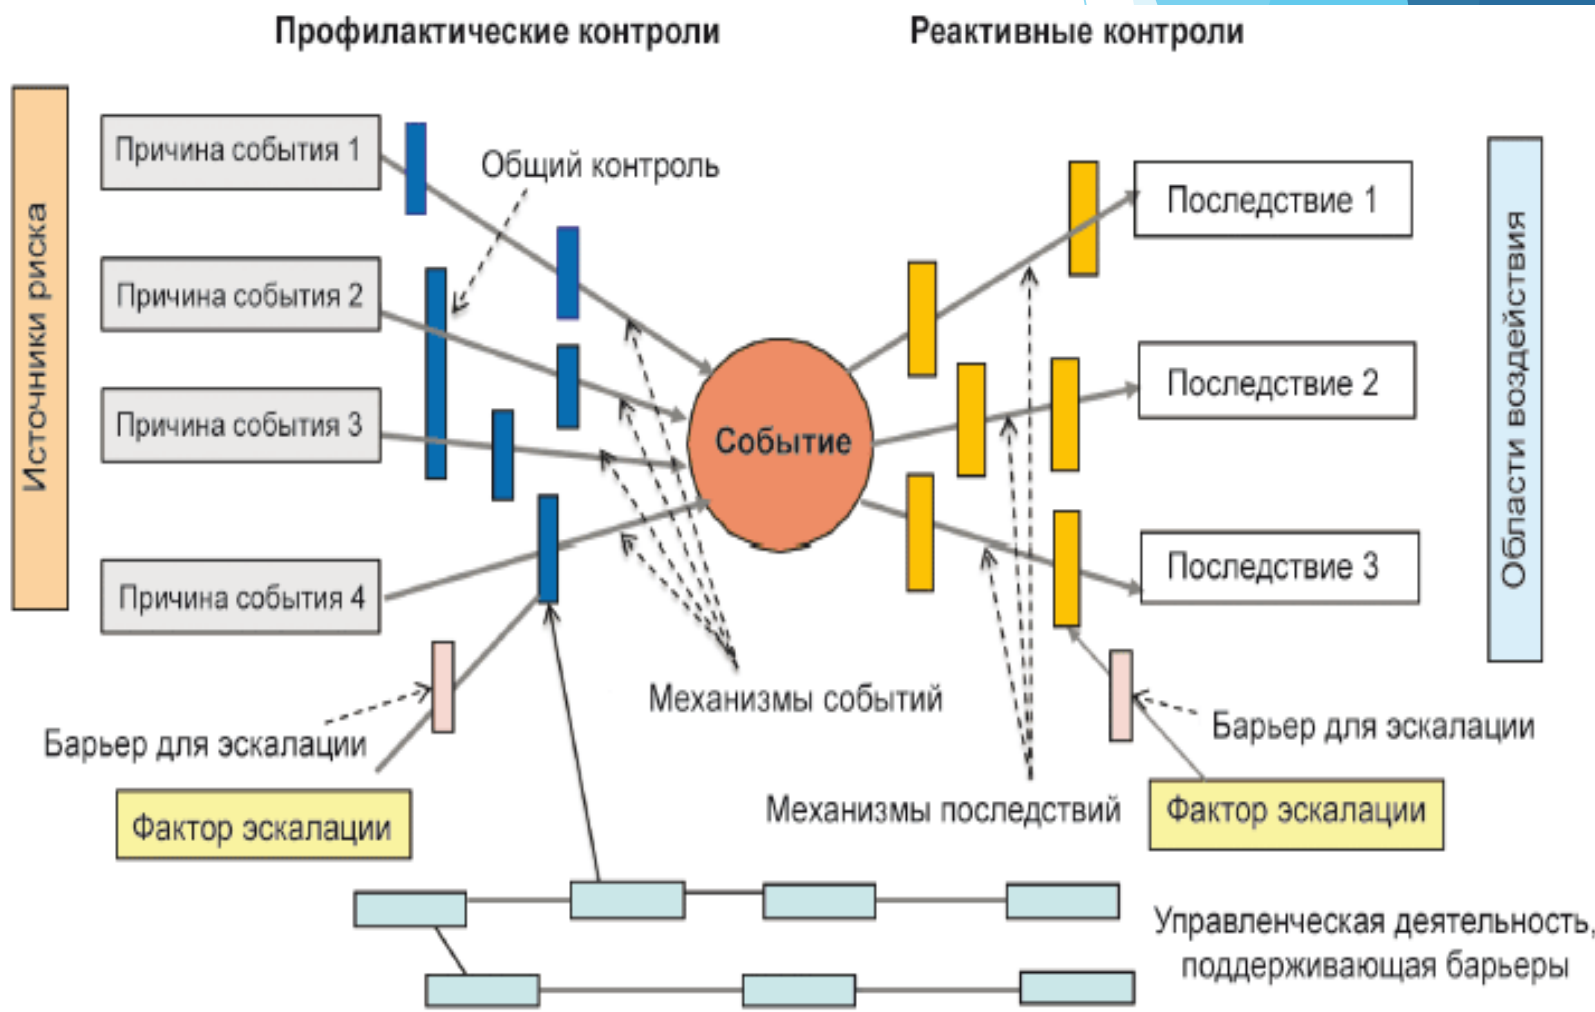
Профилактические контроли

Реактивные контроли

Источники риска

Причина события 1

Причина события 2

Причина события 3

Причина события 4

Общий контроль

Событие

Последствие 1

Последствие 2

Последствие 3

Области воздействия

Механизмы событий

Барьер для эскалации

Фактор эскалации

Механизмы последствий

Барьер для эскалации

Фактор эскалации

Управленческая деятельность, поддерживающая барьеры